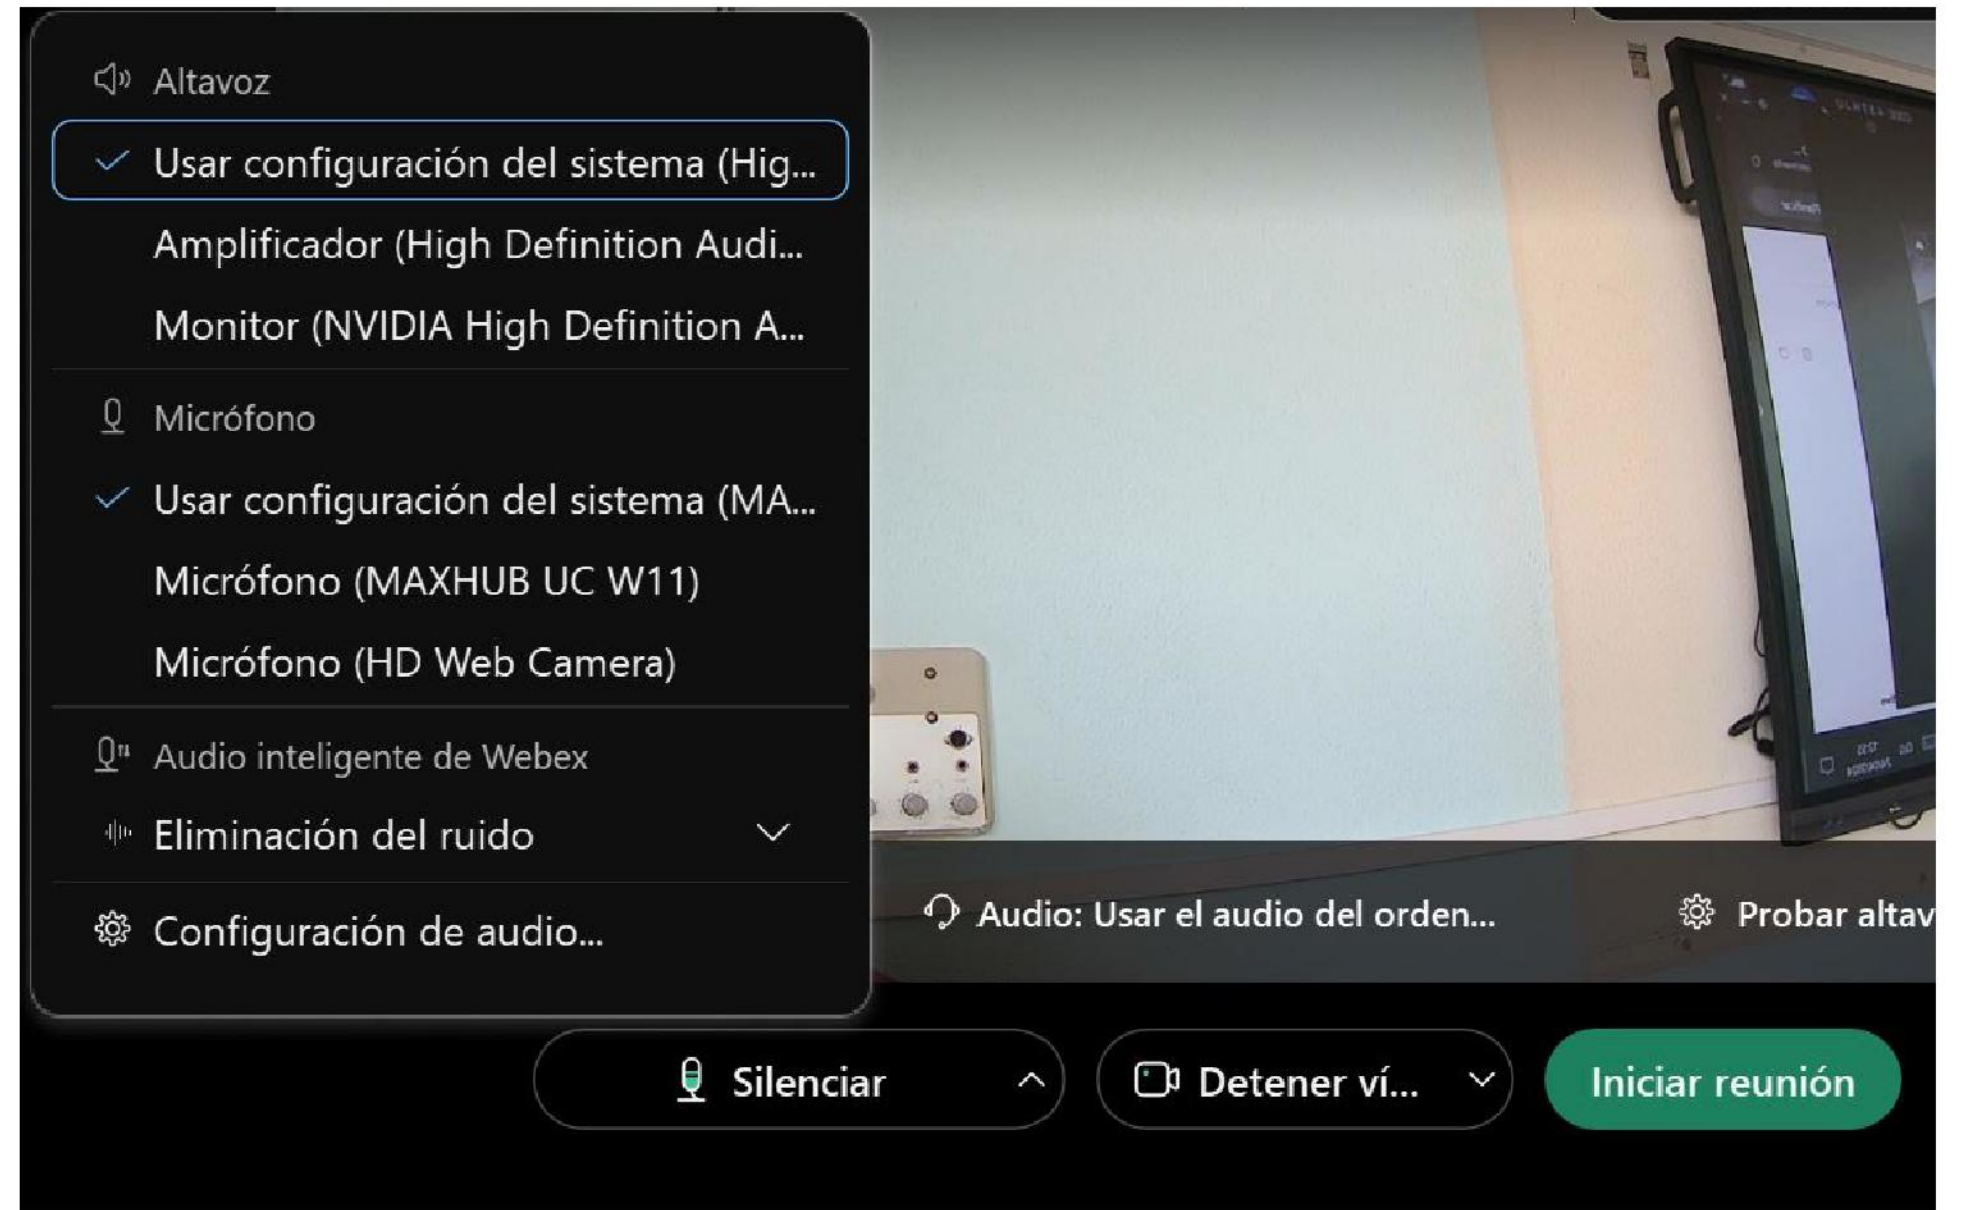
Altavoz

Usar configuración del sistema (Hig...

Amplificador (High Definition Audi...

Monitor (NVIDIA High Definition A...

Micrófono

Usar configuración del sistema (MA...

Micrófono (MAXHUB UC W11)

Micrófono (HD Web Camera)

Audio inteligente de Webex

Eliminación del ruido

Configuración de audio...

Audio: Usar el audio del orden...

Probar altav

Silenciar

Detener ví...

Iniciar reunión